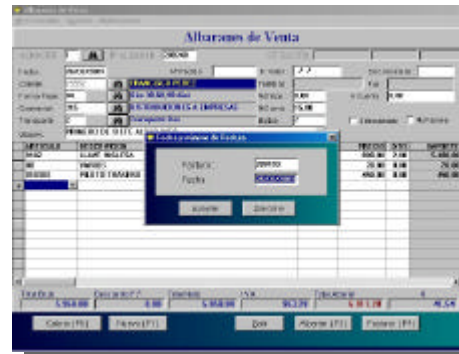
Altaramos de Venta

Fecha
Cliente
Forma Pago
Comercial
Transporte
Observ.

FRANCISCO PEREZ
Sin Mercancias
DISTRIBUCIONES A EMPRESAS
Transportes
PRIMERO DE SIETE A...

ARTICULO
DESCRIPCION
CLAVE INGLESA
MARCO
PILETO TANGENTE

PRECIOS
DTO
IMPORTE

Fecha y número de Factura

Factura
Fecha

Aceptar
Cancelar

5.350,00
0,00
5.350,00
963,20
6.313,20

Calcular (F5)
Nuevo (F7)
Salir
Albaranes (F3)
Facturar (F9)